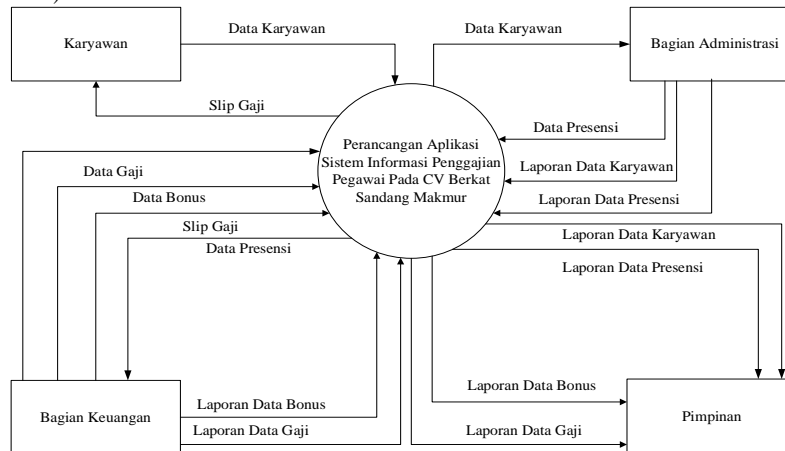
Karyawan

Data Karyawan

Data Karyawan

Bagian Administrasi

Slip Gaji

Perancangan Aplikasi Sistem Informasi Penggajian Pegawai Pada CV Berkat Sandang Makmur

Data Presensi

Data Gaji

Laporan Data Karyawan

Data Bonus

Laporan Data Presensi

Slip Gaji

Laporan Data Karyawan

Data Presensi

Laporan Data Presensi

Laporan Data Bonus

Bagian Keuangan

Laporan Data Bonus

Pimpinan

Laporan Data Gaji

Laporan Data Gaji